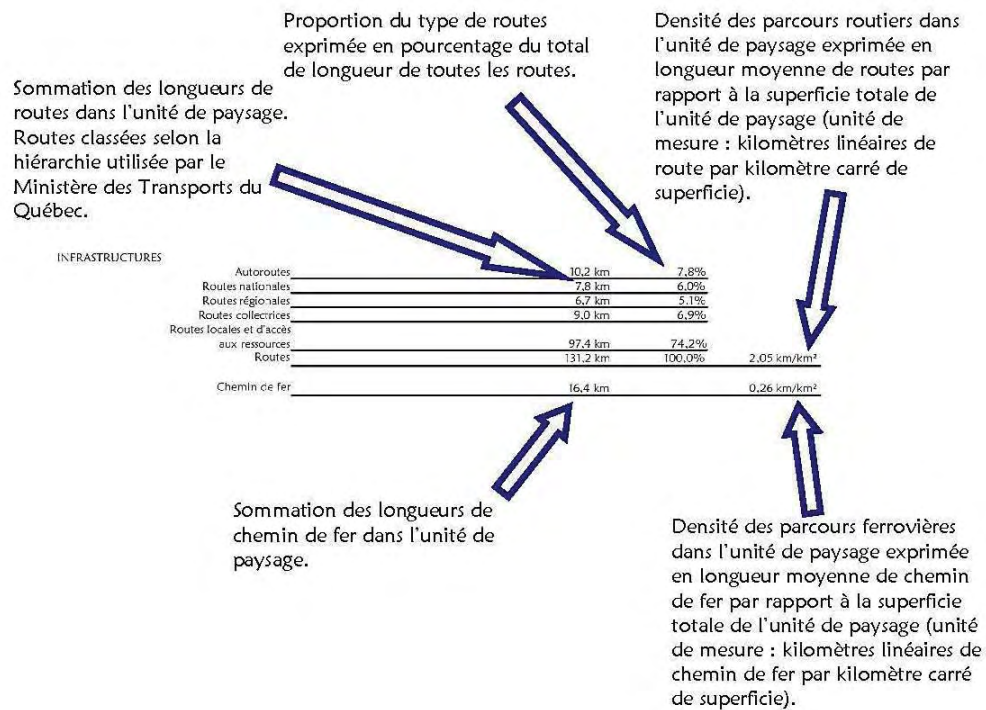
Proportion du type de routes exprimée en pourcentage du total de longueur de toutes les routes.

Densité des parcours routiers dans l'unité de paysage exprimée en longueur moyenne de routes par rapport à la superficie totale de l'unité de paysage (unité de mesure : kilomètres linéaires de route par kilomètre carré de superficie).

Sommation des longueurs de routes dans l'unité de paysage. Routes classées selon la hiérarchie utilisée par le Ministère des Transports du Québec.

INFRASTRUCTURES

| | | | |
|---|---|---|---|
| Autoroutes | 10,2 km | 7,8% | |
| Routes nationales | 7,8 km | 6,0% | |
| Routes régionales | 6,7 km | 5,1% | |
| Routes collectrices | 9,0 km | 6,9% | |
| Routes locales et d'accès aux ressources | 97,4 km | 74,2% | |
| Routes | 131,2 km | 100,0% | 2,05 km/km² |
| Chemin de fer | 16,4 km | | 0,26 km/km² |

Sommation des longueurs de chemin de fer dans l'unité de paysage.

Densité des parcours ferrovières dans l'unité de paysage exprimée en longueur moyenne de chemin de fer par rapport à la superficie totale de l'unité de paysage (unité de mesure : kilomètres linéaires de chemin de fer par kilomètre carré de superficie).